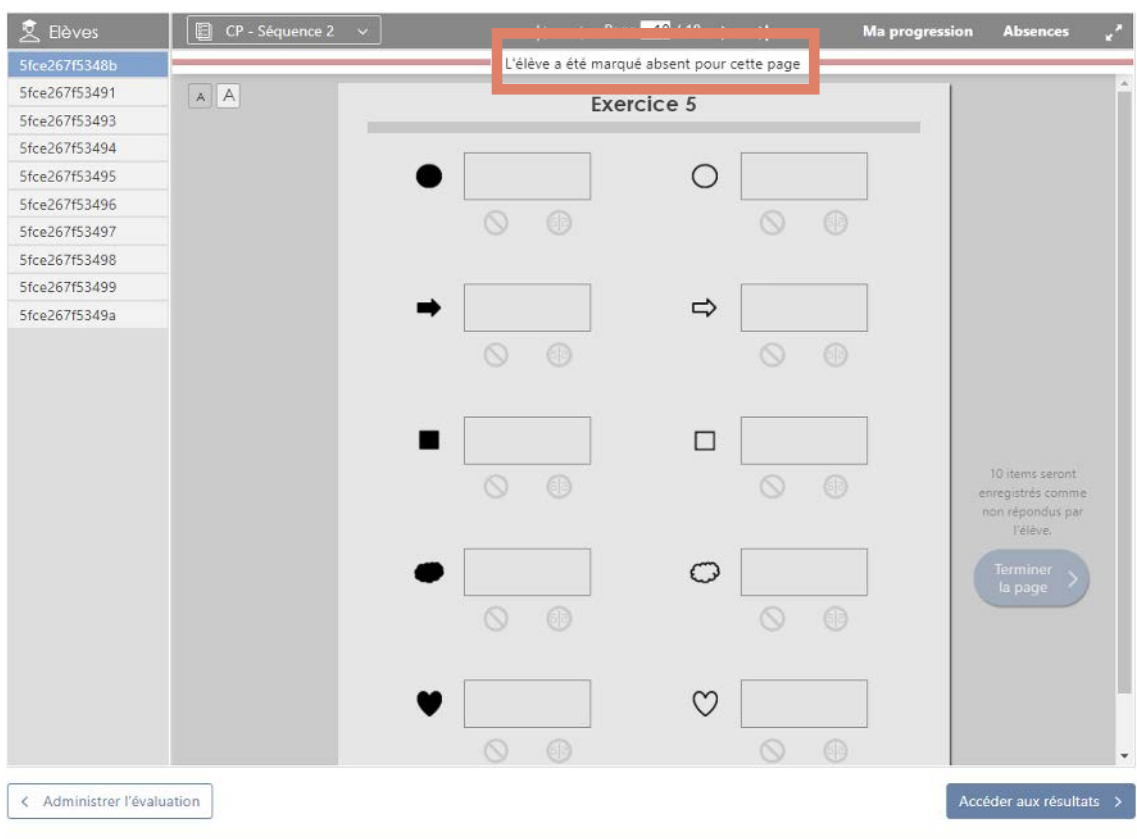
Elèves

5fce267f5348b
5fce267f53491
5fce267f53493
5fce267f53494
5fce267f53495
5fce267f53496
5fce267f53497
5fce267f53498
5fce267f53499
5fce267f5349a

CP - Séquence 2

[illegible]

Ma progression

Absences

L'élève a été marqué absent pour cette page

A A

Exercice 5

10 items seront enregistrés comme non répondus par l'élève.

Terminer la page

Administrer l'évaluation

Accéder aux résultats